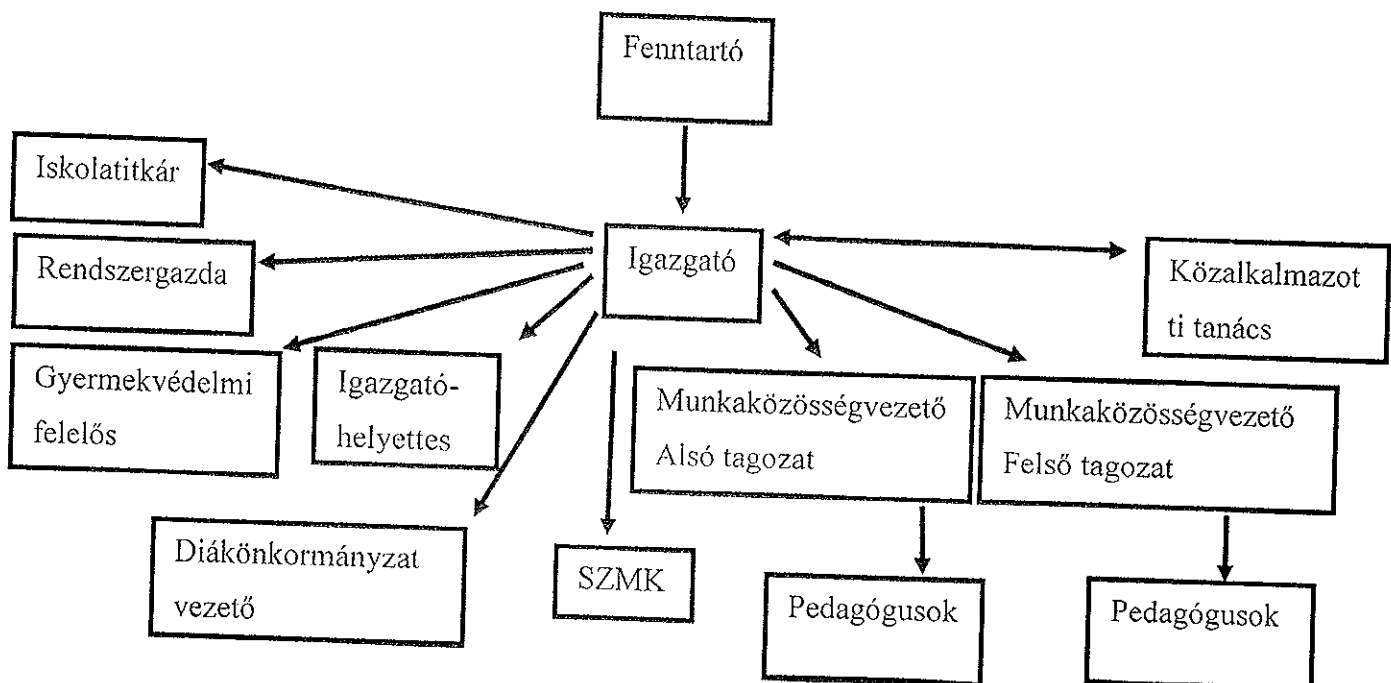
Fenntartó

Iskolatitkár

Igazgató

Rendszergazda

Közalkalmazotti tanács

Gyermekvédelmi felelős

Igazgató-helyettes

Munkaközösségvezető Alsó tagozat

Munkaközösségvezető Felső tagozat

Diákönkormányzat vezető

SZMK

Pedagógusok

Pedagógusok